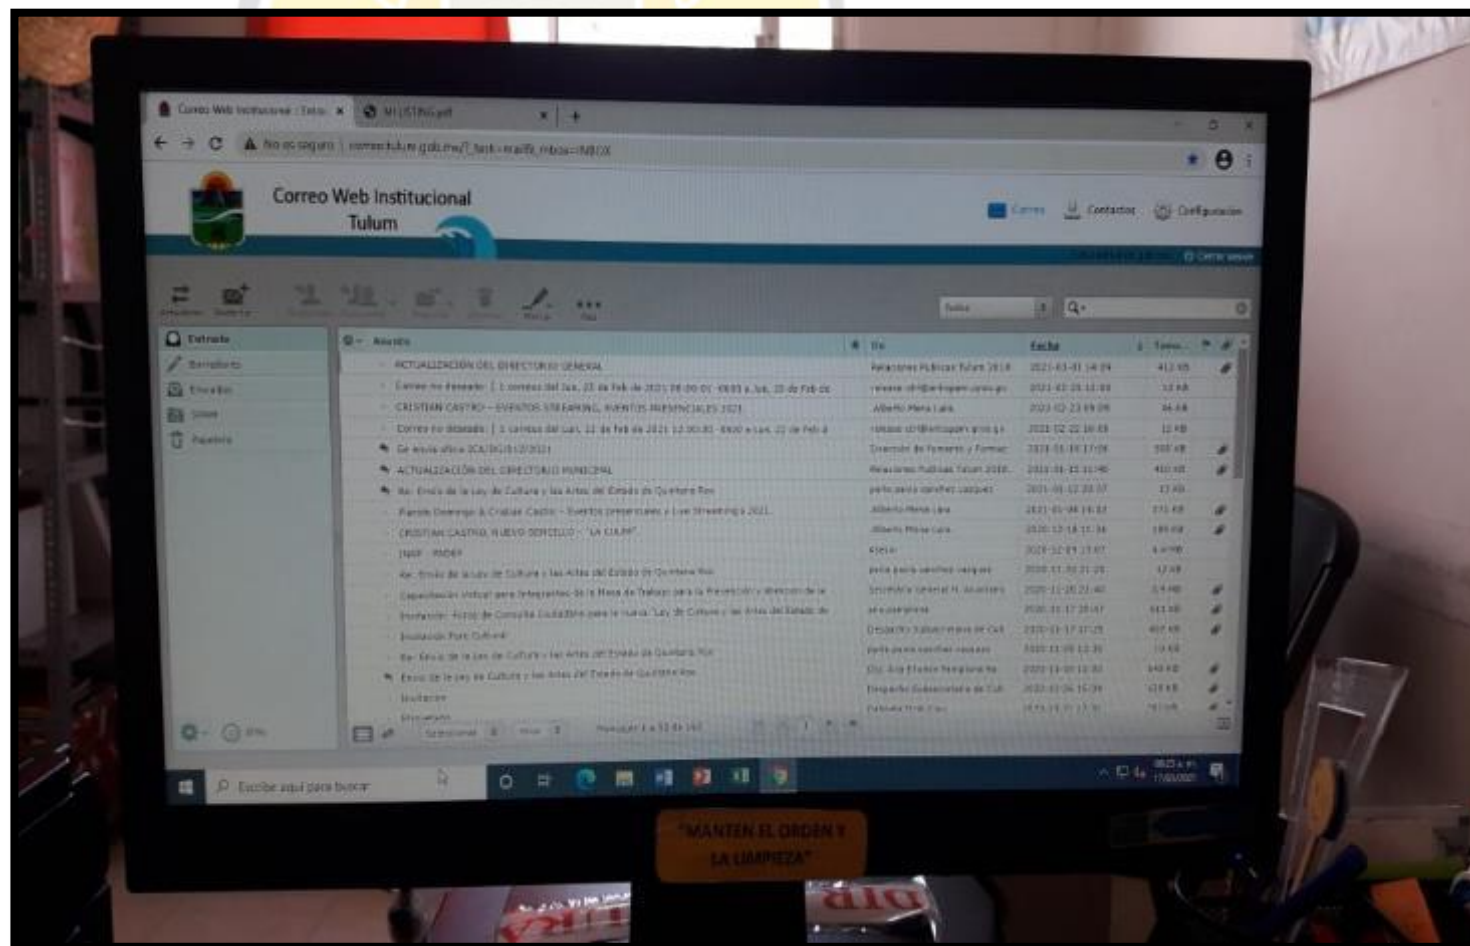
Correo Web Institucional : Tulu ×
MI LISTING.pdf ×
No es seguro | correotulum.gob.mx/?_task=mail&_mbox=INBOX

Correo Web Institucional
Tulum

Correo Contactos Configuración

Cerrar sesión

Entrada
Borradores
Enviados
Spam
Papelera

Asunto | De | Fecha | Tamaño

ACTUALIZACIÓN DEL DIRECTORIO GENERAL | Relaciones Públicas Tulum 2018 | 2021-03-01 | 412 KB
Correo no deseado: [ 1 correos del lun, 22 de feb de 2021 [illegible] | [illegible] | 2021-02-23 | 12 KB
CRISTIAN CASTRO -- EVENTOS STREAMING, EVENTOS PRESENCIALES 2021 | Alberto Mena Lara | 2021-02-23 | 36 KB
Correo no deseado: [ 1 correos del lun, 22 de feb de 2021 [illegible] | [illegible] | 2021-02-22 | 12 KB
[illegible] | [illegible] | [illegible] | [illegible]
ACTUALIZACIÓN DEL DIRECTORIO MUNICIPAL | Relaciones Públicas Tulum 2018 | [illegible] | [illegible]
Re: Envío de la Ley de Cultura y las Artes del Estado de Quintana Roo | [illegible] | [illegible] | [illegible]
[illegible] | Alberto Mena Lara | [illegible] | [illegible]
CRISTIAN CASTRO, NUEVO SENCILLO - "LA CULPA" | Alberto Mena Lara | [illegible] | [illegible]
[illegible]
Re: Envío de la Ley de Cultura y las Artes del Estado de Quintana Roo | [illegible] | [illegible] | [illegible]
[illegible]
Invitación: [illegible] de la nueva "Ley de Cultura y las Artes del Estado de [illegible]
Invitación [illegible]
Re: Envío de la Ley de Cultura y las Artes del Estado de Quintana Roo
Envío de la Ley de Cultura y las Artes del Estado de Quintana Roo
Invitación
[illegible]

Mensajes 1 a 50 de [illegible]

Escribe aquí para buscar

"MANTEN EL ORDEN Y LA LIMPIEZA"